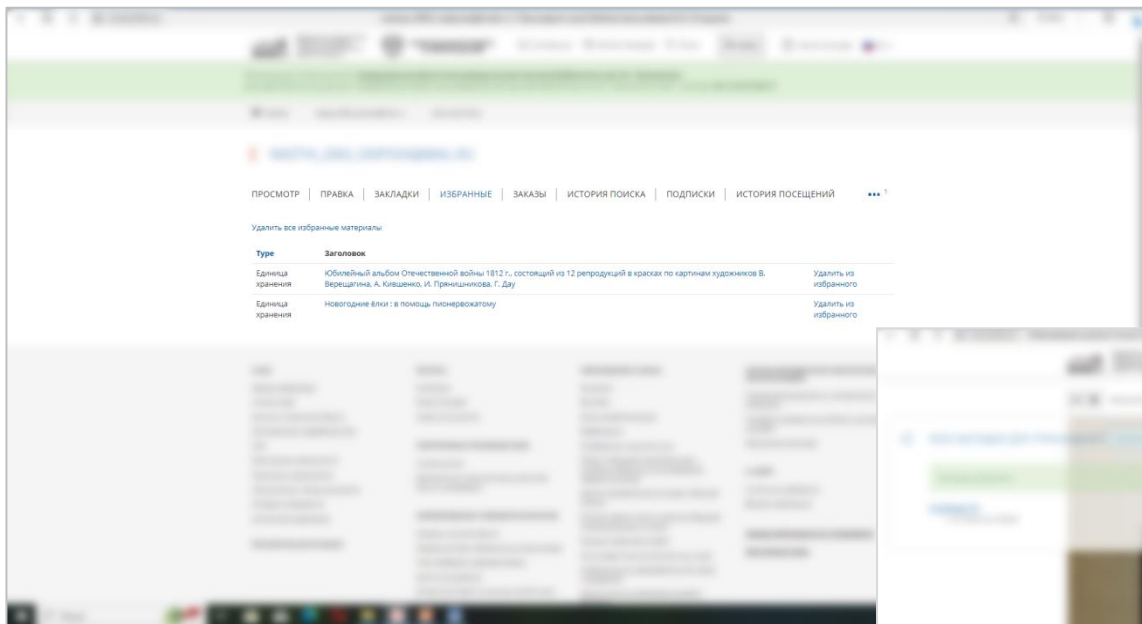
ПРОСМОТР | ПРАВКА | ЗАКЛАДКИ | ИЗБРАННЫЕ | ЗАКАЗЫ | ИСТОРИЯ ПОИСКА | ПОДПИСКИ | ИСТОРИЯ ПОСЕЩЕНИЙ

Удалить все избранные материалы

| Type | Заголовок | |
|---|---|---|
| Единица хранения | Юбилейный альбом Отечественной войны 1812 г., состоящий из 12 репродукций в красках по картинам художников В. Верещагина, А. Кившенко, И. Прянишникова, Г. Дау | Удалить из избранного |
| Единица хранения | Новогодние ёлки : в помощь пионервожатому | Удалить из избранного |